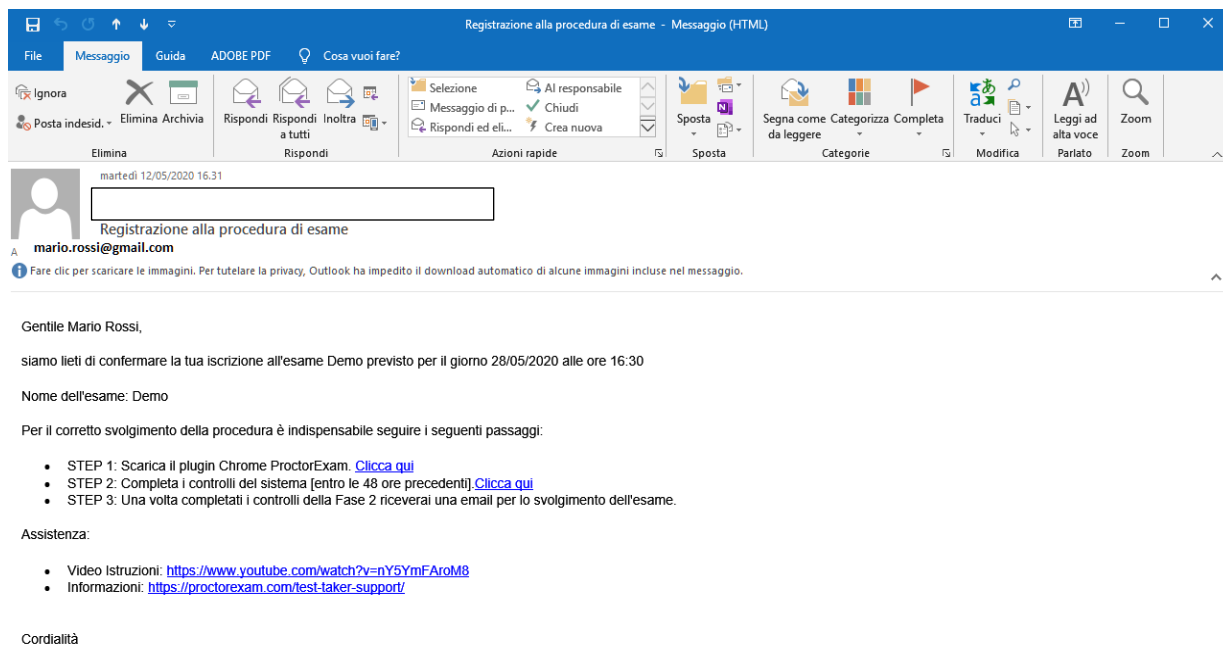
Registrazione alla procedura di esame - Messaggio (HTML)

File Messaggio Guida ADOBE PDF Cosa vuoi fare?

Ignora
Posta indesid.
Elimina Archivia
Elimina

Rispondi Rispondi a tutti Inoltra
Rispondi

Selezione
Messaggio di p...
Rispondi ed eli...
Al responsabile
Chiudi
Crea nuova
Azioni rapide

Sposta
Sposta

Segna come da leggere
Categorizza
Completa
Categorie

Traduci
Modifica

Leggi ad alta voce
Parlato

Zoom
Zoom

martedì 12/05/2020 16.31

Registrazione alla procedura di esame

A mario.rossi@gmail.com

Fare clic per scaricare le immagini. Per tutelare la privacy, Outlook ha impedito il download automatico di alcune immagini incluse nel messaggio.

Gentile Mario Rossi,

siamo lieti di confermare la tua iscrizione all'esame Demo previsto per il giorno 28/05/2020 alle ore 16:30

Nome dell'esame: Demo

Per il corretto svolgimento della procedura è indispensabile seguire i seguenti passaggi:

- STEP 1: Scarica il plugin Chrome ProctorExam. Clicca qui
- STEP 2: Completa i controlli del sistema [entro le 48 ore precedenti].Clicca qui
- STEP 3: Una volta completati i controlli della Fase 2 riceverai una email per lo svolgimento dell'esame.

Assistenza:

- Video Istruzioni: https://www.youtube.com/watch?v=nY5YmFAroM8
- Informazioni: https://proctorexam.com/test-taker-support/

Cordialità